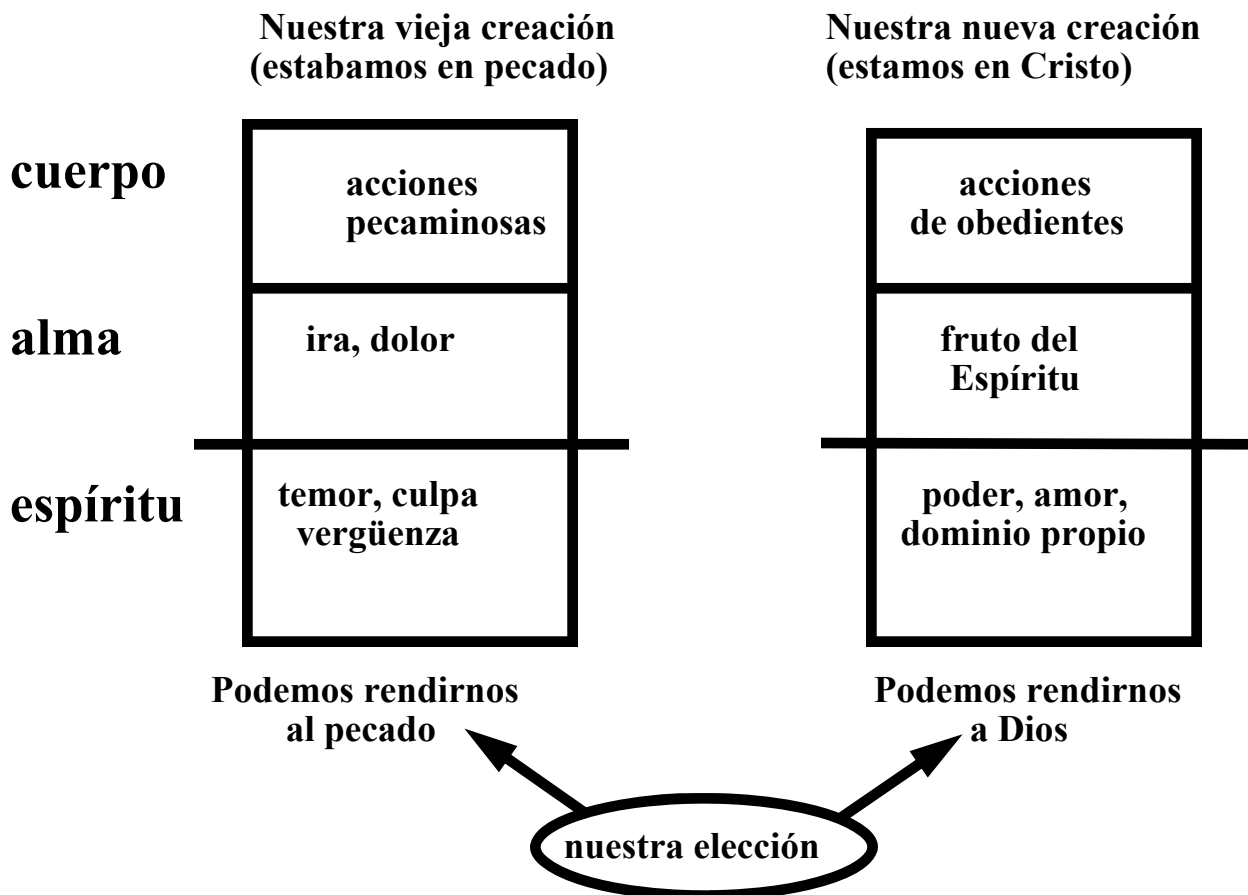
Nuestra vieja creación
(estabamos en pecado)

Nuestra nueva creación
(estamos en Cristo)

cuerpo

acciones
pecaminosas

acciones
de obedientes

alma

ira, dolor

fruto del
Espíritu

espíritu

temor, culpa
vergüenza

poder, amor,
dominio propio

Podemos rendirnos
al pecado

Podemos rendirnos
a Dios

nuestra elección